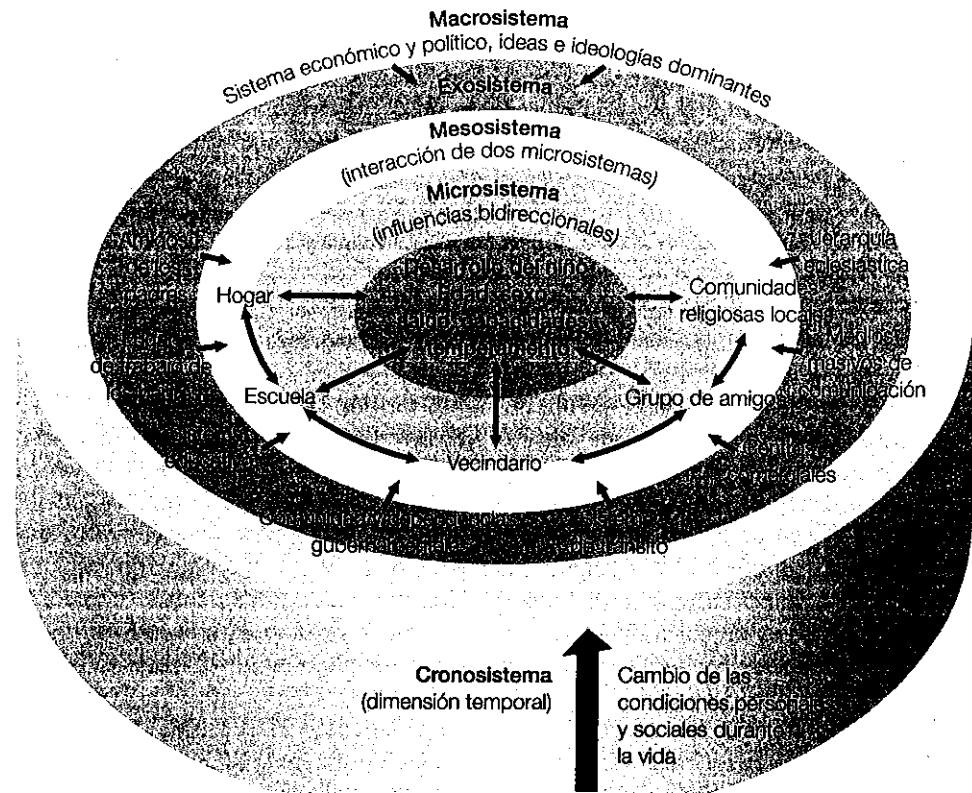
Macrosistema
Sistema económico y político, ideas e ideologías dominantes
Exosistema
Mesosistema
(interacción de dos microsistemas)
Microsistema
(influencias bidireccionales)
Desarrollo del niño
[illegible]
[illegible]
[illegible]
Hogar
Escuela
Vecindario
Comunidades religiosas locales
Grupo de amigos
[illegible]
Jerarquía eclesiástica
Medios masivos de comunicación
Centros comerciales
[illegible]
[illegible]
Cronosistema
(dimensión temporal)
Cambio de las condiciones personales y sociales durante la vida